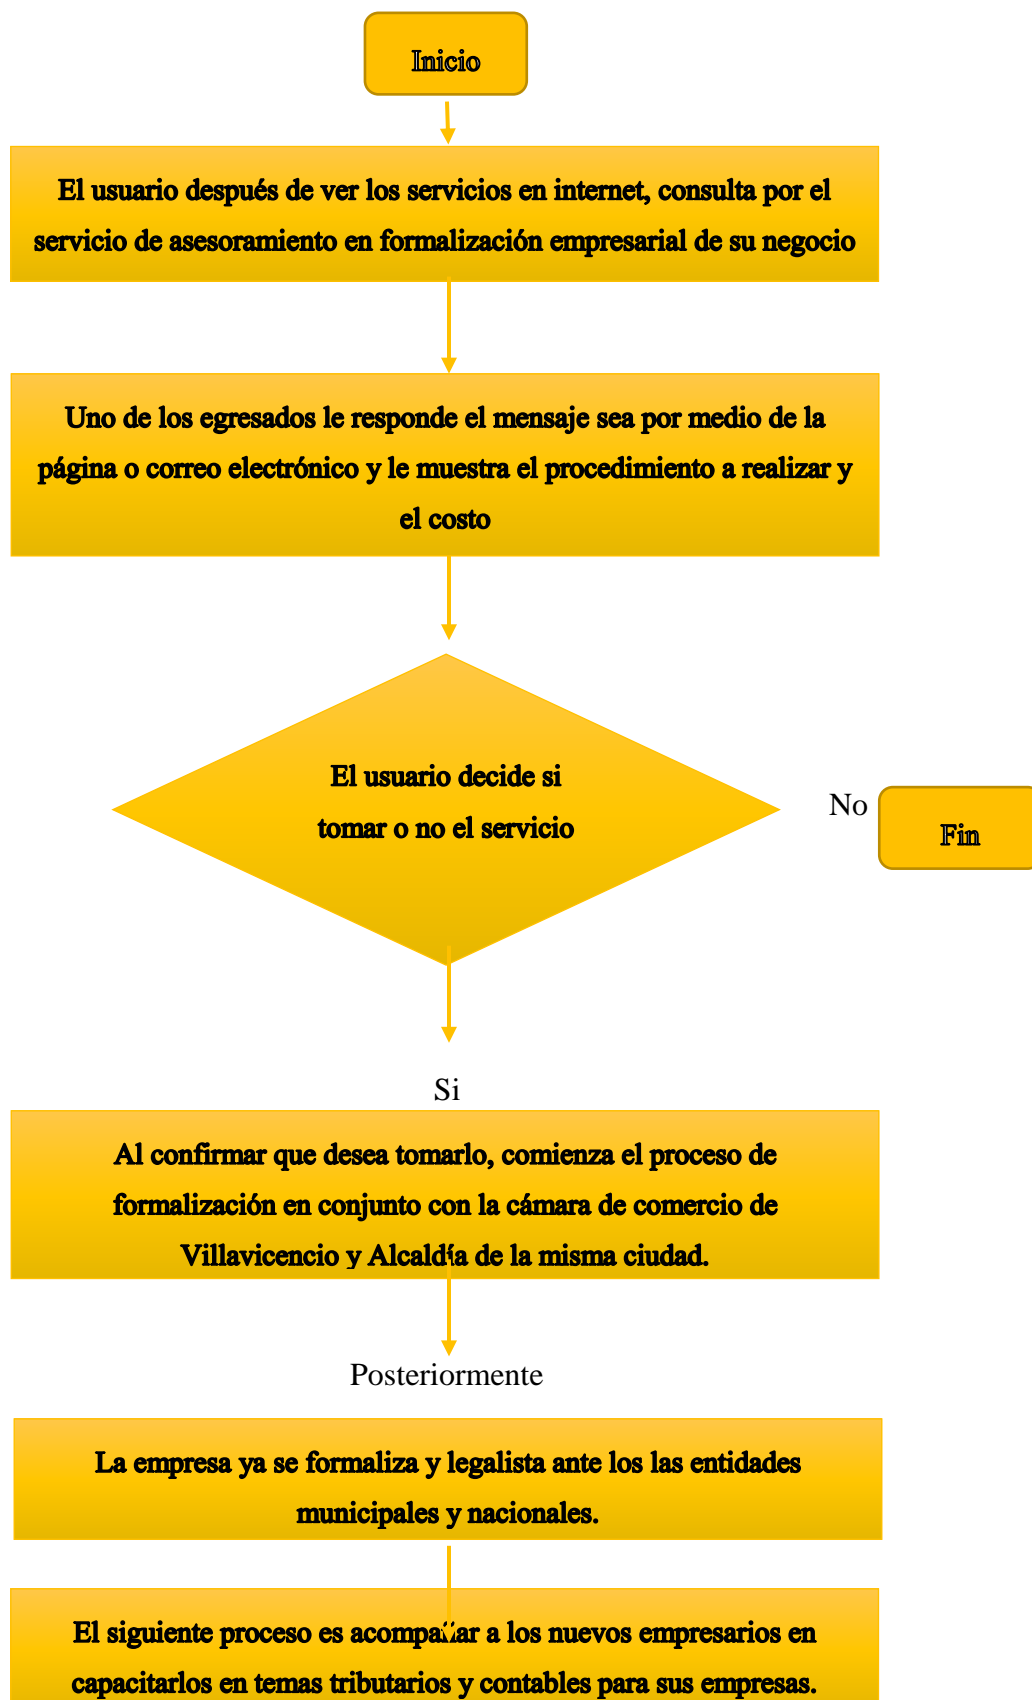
Inicio

El usuario después de ver los servicios en internet, consulta por el servicio de asesoramiento en formalización empresarial de su negocio

Uno de los egresados le responde el mensaje sea por medio de la página o correo electrónico y le muestra el procedimiento a realizar y el costo

El usuario decide si tomar o no el servicio

No

Fin

Si

Al confirmar que desea tomarlo, comienza el proceso de formalización en conjunto con la cámara de comercio de Villavicencio y Alcaldía de la misma ciudad.

Posteriormente

La empresa ya se formaliza y legalista ante los las entidades municipales y nacionales.

El siguiente proceso es acompañar a los nuevos empresarios en capacitarlos en temas tributarios y contables para sus empresas.